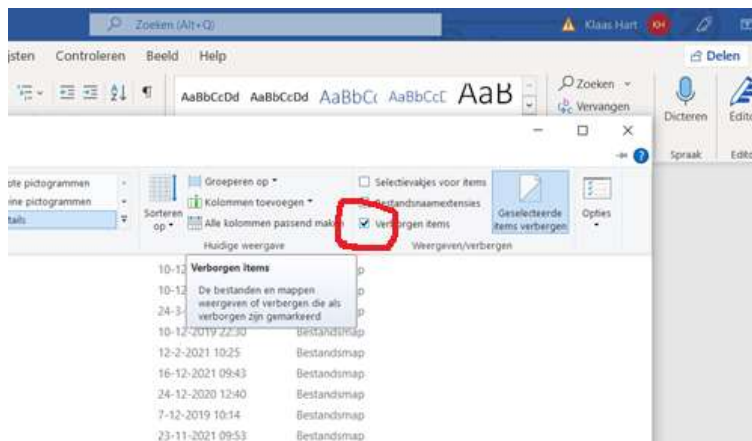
Zoeken (Alt+Q)

Klaas Hart KH

ijsten Controleren Beeld Help

Delen

AaBbCcDd AaBbCcDd AaBbC( AaBbCcC AaB

Zoeken

Vervangen

Dicteren

Spraak

Edito

ote pictogrammen

ine pictogrammen

tails

Sorteren op

Groeperen op

Kolommen toevoegen

Alle kolommen passend maken

Huidige weergave

Selectievakjes voor items

Bestandsnaamextensies

Verborgen items

Geselecteerde items verbergen

Opties

Weergeven/verbergen

10-12

Verborgen items

De bestanden en mappen weergeven of verbergen die als verborgen zijn gemarkeerd

10-12

24-3

10-12-2019 22:30 Bestandsmap

12-2-2021 10:25 Bestandsmap

16-12-2021 09:43 Bestandsmap

24-12-2020 12:40 Bestandsmap

7-12-2019 10:14 Bestandsmap

23-11-2021 09:53 Bestandsmap